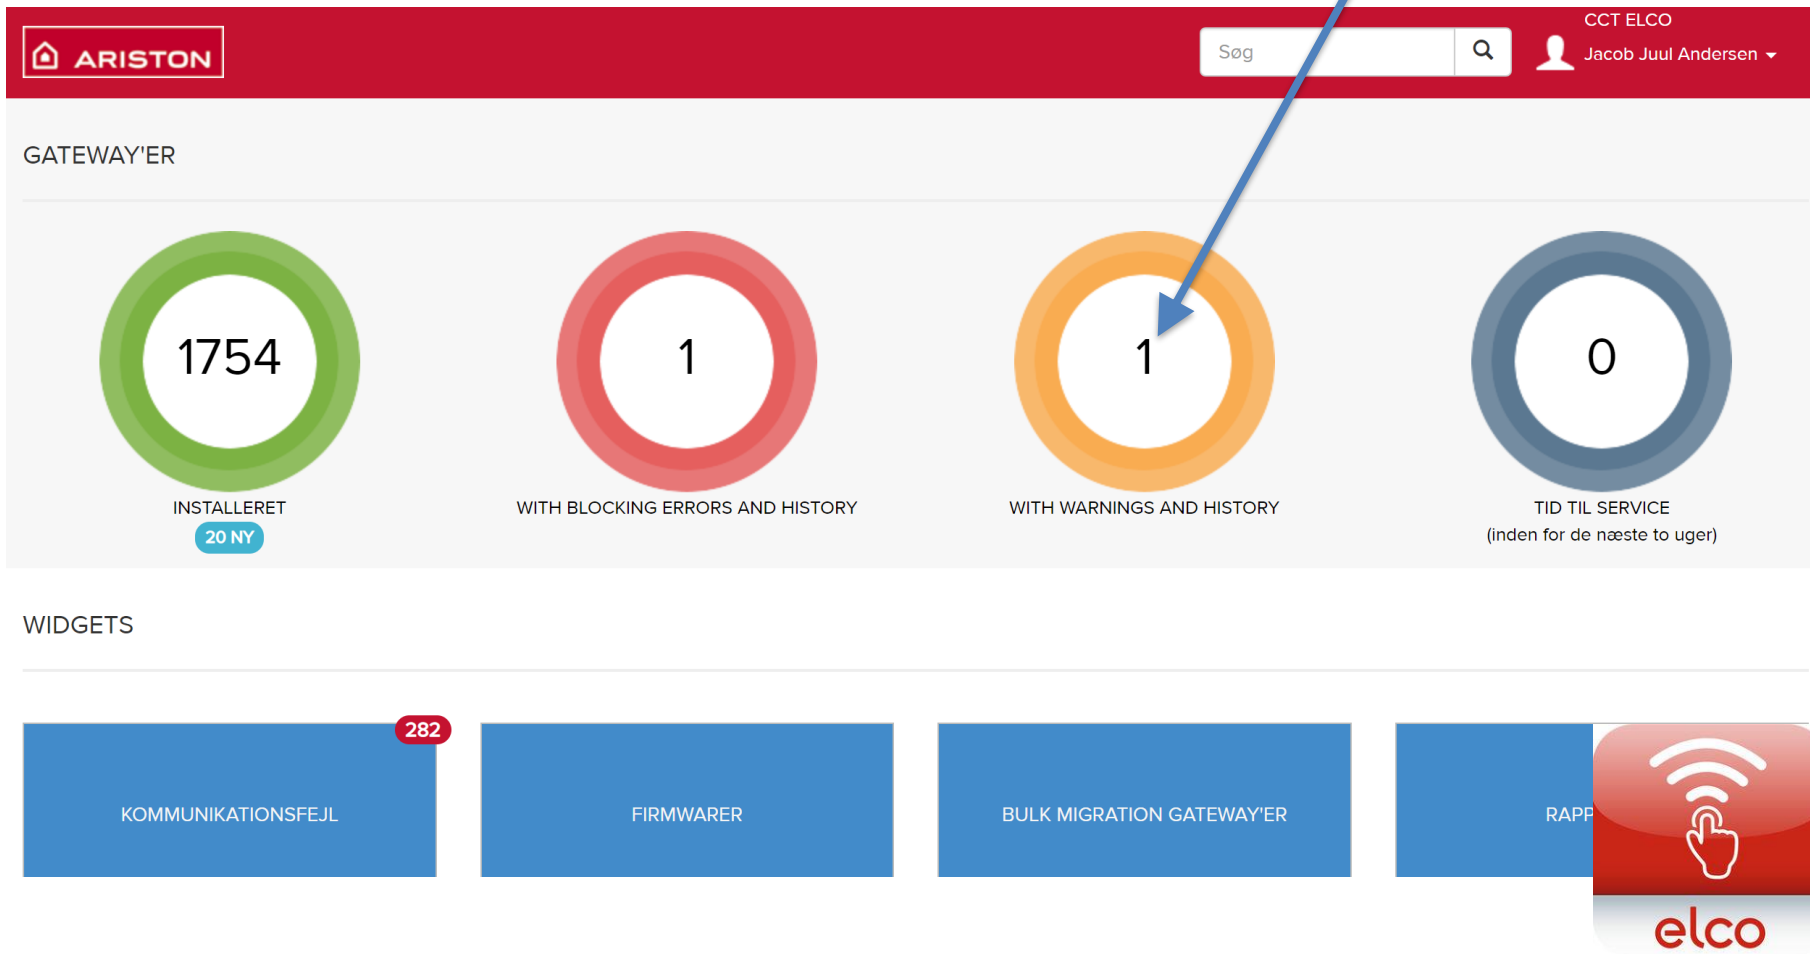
ARISTON

Søg

CCT ELCO
Jacob Juul Andersen

GATEWAY'ER

1754
INSTALLERET
20 NY

1
WITH BLOCKING ERRORS AND HISTORY

1
WITH WARNINGS AND HISTORY

0
TID TIL SERVICE
(inden for de næste to uger)

WIDGETS

282
KOMMUNIKATIONSFEJL

FIRMWARER

BULK MIGRATION GATEWAY'ER

RAPP

elco